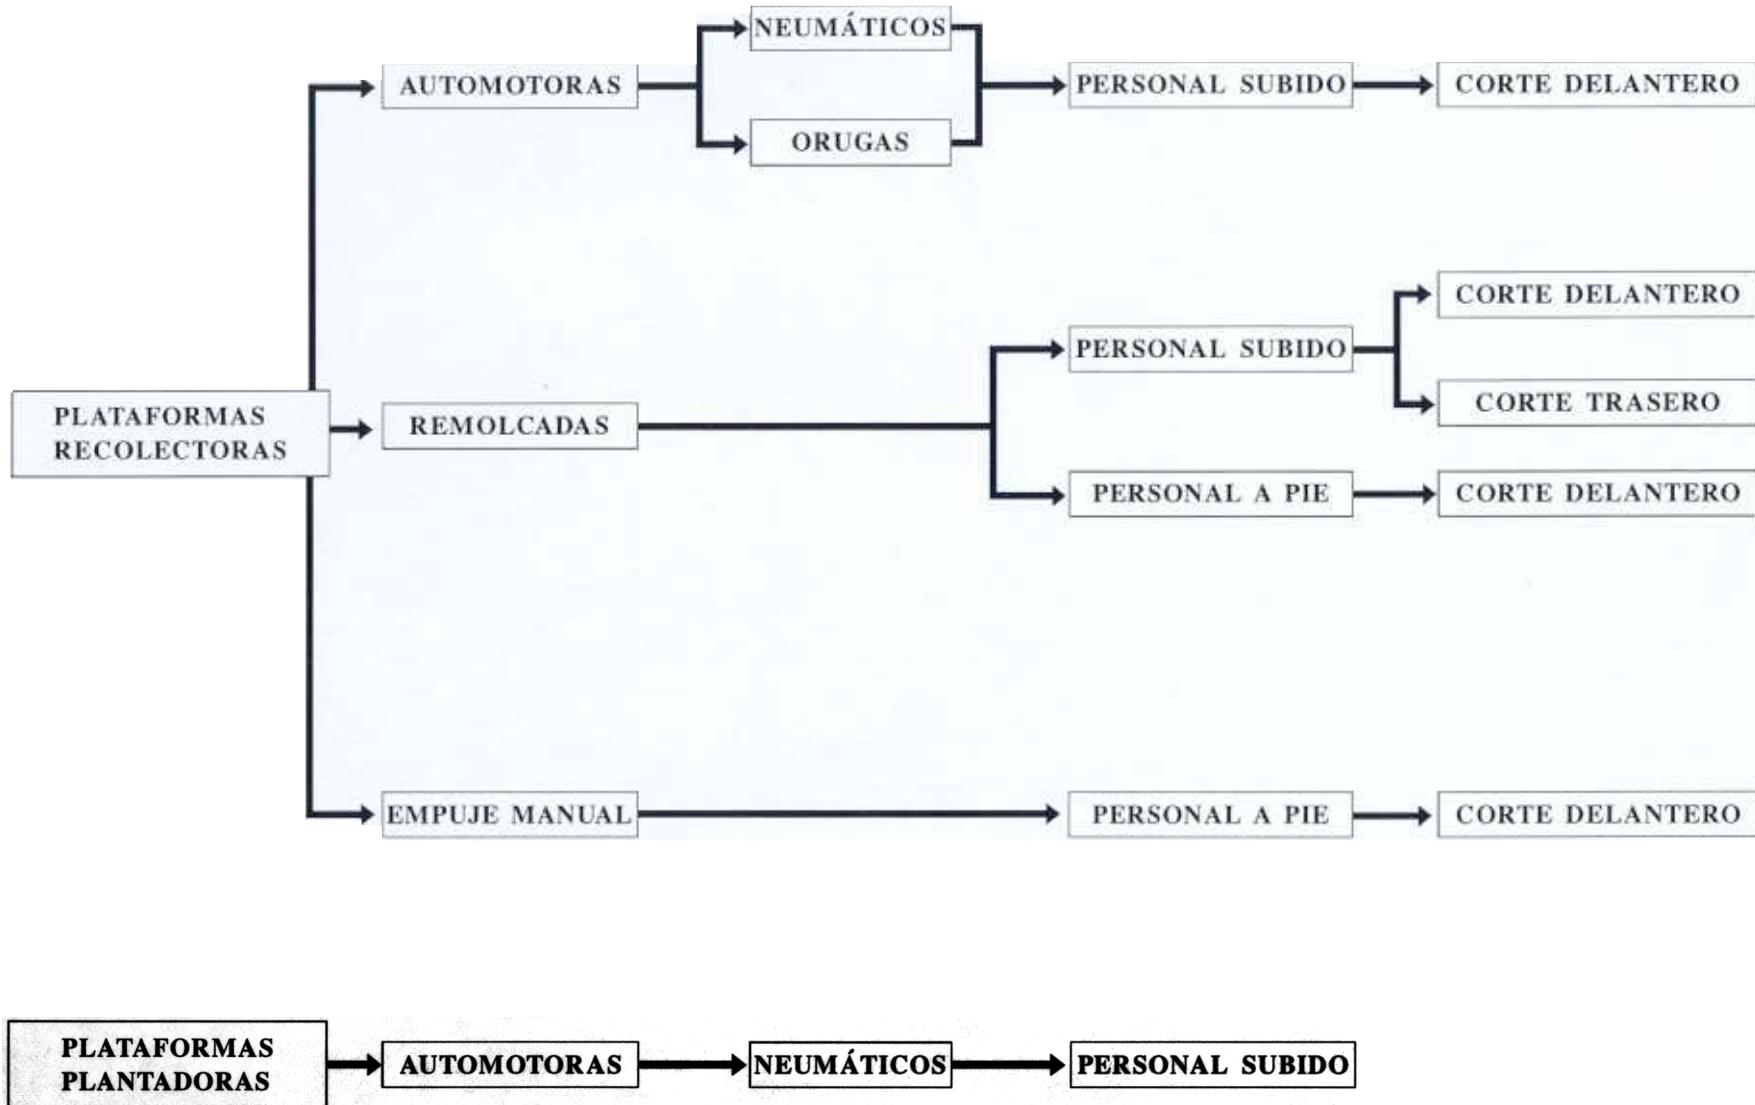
PLATAFORMAS RECOLECTORAS

AUTOMOTORAS

NEUMÁTICOS

ORUGAS

PERSONAL SUBIDO

CORTE DELANTERO

REMOLCADAS

PERSONAL SUBIDO

CORTE DELANTERO

CORTE TRASERO

PERSONAL A PIE

CORTE DELANTERO

EMPUJE MANUAL

PERSONAL A PIE

CORTE DELANTERO

PLATAFORMAS PLANTADORAS

AUTOMOTORAS

NEUMÁTICOS

PERSONAL SUBIDO